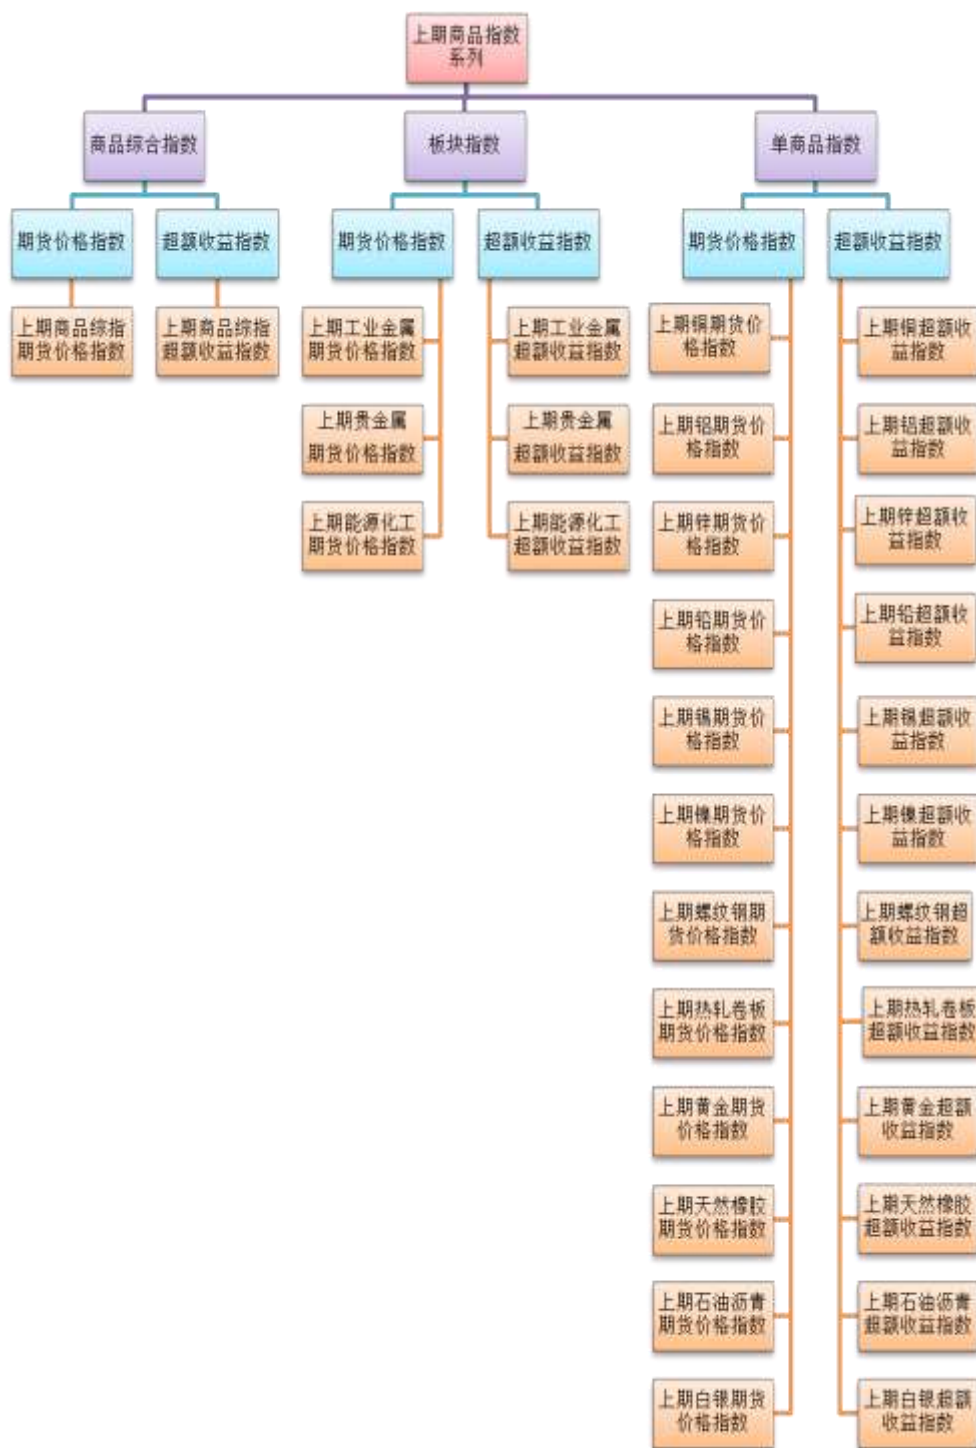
上期商品指数系列

商品综合指数

板块指数

单商品指数

期货价格指数

超额收益指数

期货价格指数

超额收益指数

期货价格指数

超额收益指数

上期商品综指期货价格指数

上期商品综指超额收益指数

上期工业金属期货价格指数

上期贵金属期货价格指数

上期能源化工期货价格指数

上期工业金属超额收益指数

上期贵金属超额收益指数

上期能源化工超额收益指数

上期铜期货价格指数

上期铝期货价格指数

上期锌期货价格指数

上期铅期货价格指数

上期锡期货价格指数

上期镍期货价格指数

上期螺纹钢期货价格指数

上期热轧卷板期货价格指数

上期黄金期货价格指数

上期天然橡胶期货价格指数

上期石油沥青期货价格指数

上期白银期货价格指数

上期铜超额收益指数

上期铝超额收益指数

上期锌超额收益指数

上期铅超额收益指数

上期锡超额收益指数

上期镍超额收益指数

上期螺纹钢超额收益指数

上期热轧卷板超额收益指数

上期黄金超额收益指数

上期天然橡胶超额收益指数

上期石油沥青超额收益指数

上期白银超额收益指数